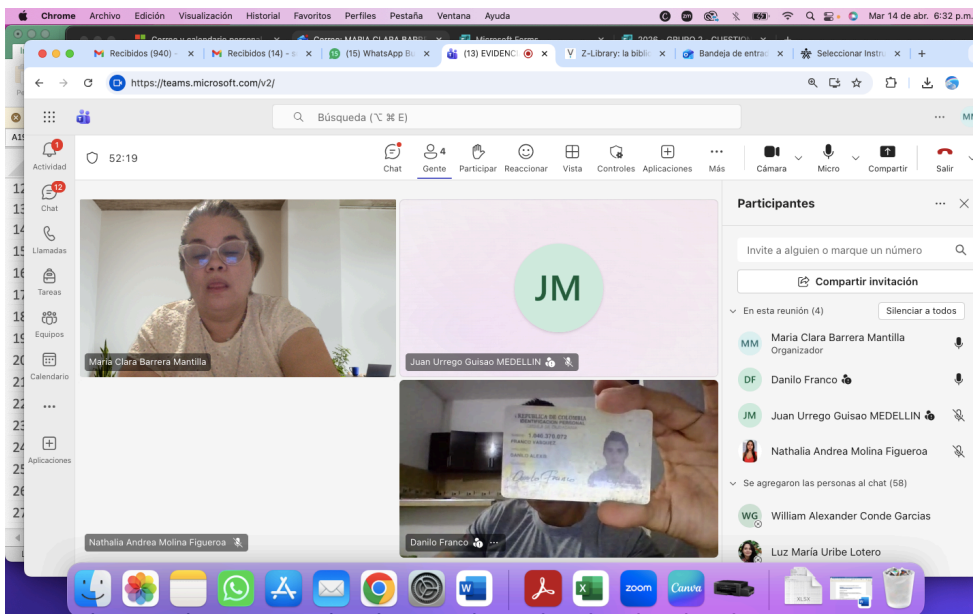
Chrome Archivo Edición Visualización Historial Favoritos Perfiles Pestaña Ventana Ayuda

Mar 14 de abr. 6:32 p.m.

Recibidos (940) - | Recibidos (14) - | (15) WhatsApp | (13) EVIDENC | Z-Library: la bibli | Bandeja de entrad | Seleccionar Instru | +

https://teams.microsoft.com/v2/

Búsqueda (⌥ ⌘ E)

Actividad
Chat
Llamadas
Tareas
Equipos
Calendario
...
Aplicaciones

52:19

Chat | Gente | Participar | Reaccionar | Vista | Controles | Aplicaciones | Más | Cámara | Micro | Compartir | Salir

María Clara Barrera Mantilla

JM

Juan Urrego Guisao MEDELLIN

REPUBLICA DE COLOMBIA
IDENTIFICACION PERSONAL
1.040.370.973
FRANCO VASQUEZ
DANILO ALEXIS

Nathalia Andrea Molina Figueroa

Danilo Franco

Participantes

Invite a alguien o marque un número

Compartir invitación

En esta reunión (4)

Silenciar a todos

MM María Clara Barrera Mantilla
Organizador

DF Danilo Franco

JM Juan Urrego Guisao MEDELLIN

Nathalia Andrea Molina Figueroa

Se agregaron las personas al chat (58)

WG William Alexander Conde Garcias

Luz María Uribe Lotero